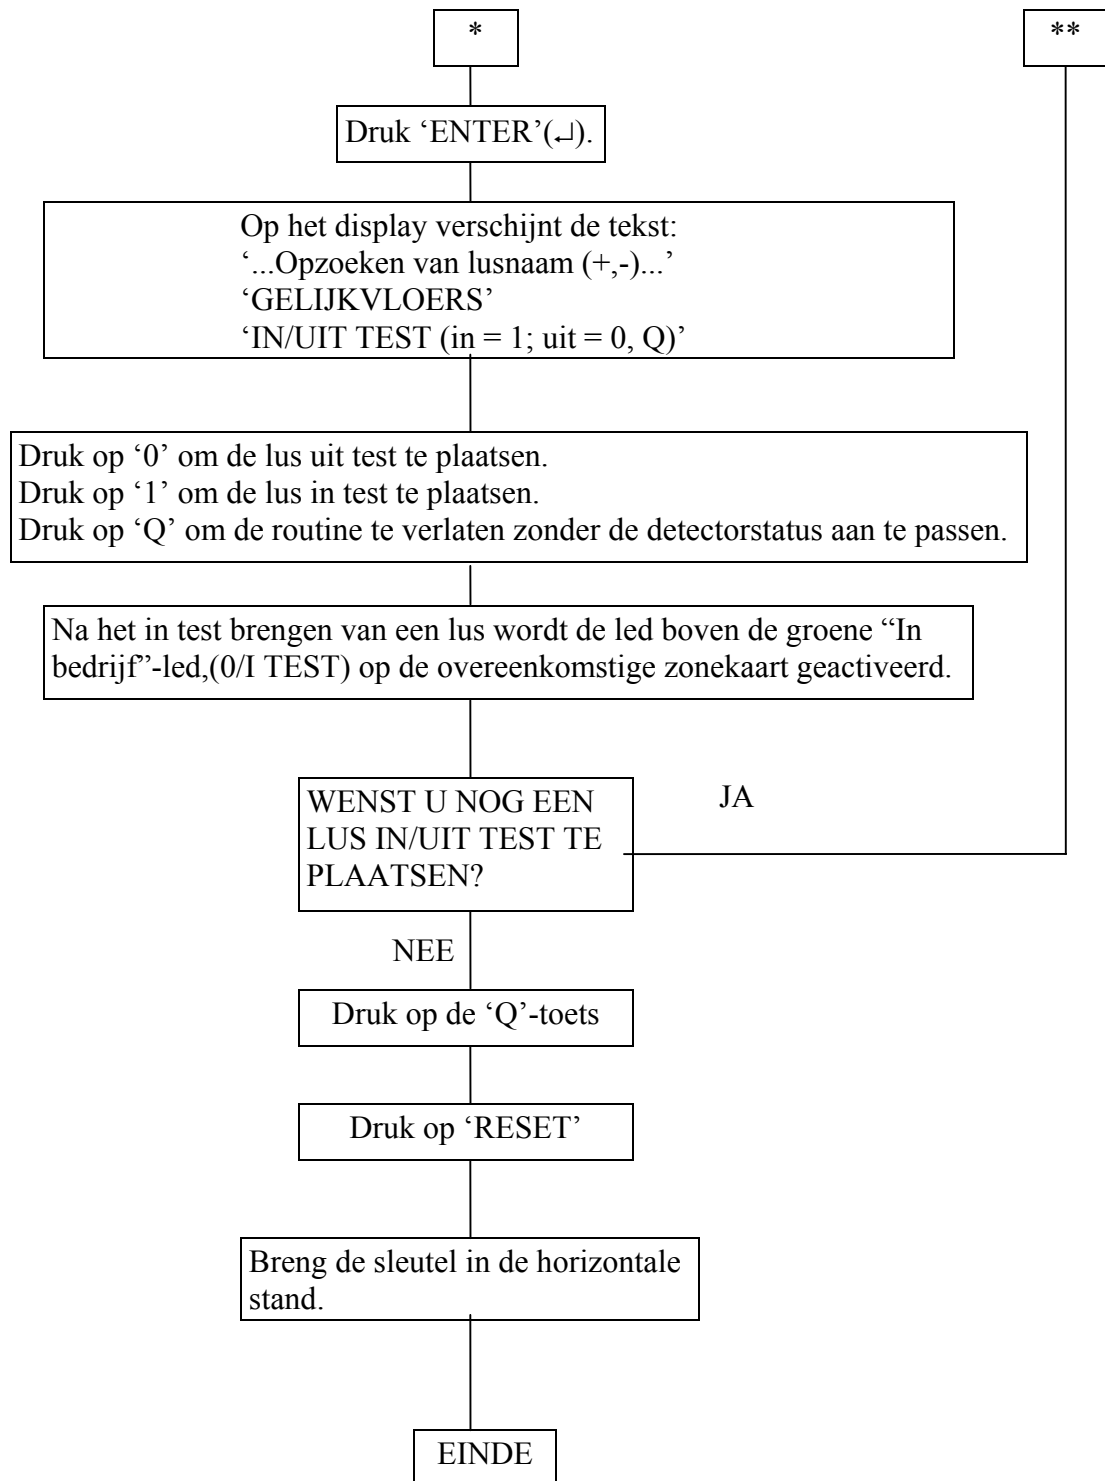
*

**

Druk 'ENTER'(↵).

Op het display verschijnt de tekst:
'...Opzoeken van lusnaam (+,-)...'
'GELIJKVLOERS'
'IN/UIT TEST (in = 1; uit = 0, Q)'

Druk op '0' om de lus uit test te plaatsen.
Druk op '1' om de lus in test te plaatsen.
Druk op 'Q' om de routine te verlaten zonder de detectorstatus aan te passen.

Na het in test brengen van een lus wordt de led boven de groene "In bedrijf"-led,(0/I TEST) op de overeenkomstige zonekaart geactiveerd.

WENST U NOG EEN LUS IN/UIT TEST TE PLAATSEN?

JA

NEE

Druk op de 'Q'-toets

Druk op 'RESET'

Breng de sleutel in de horizontale stand.

EINDE